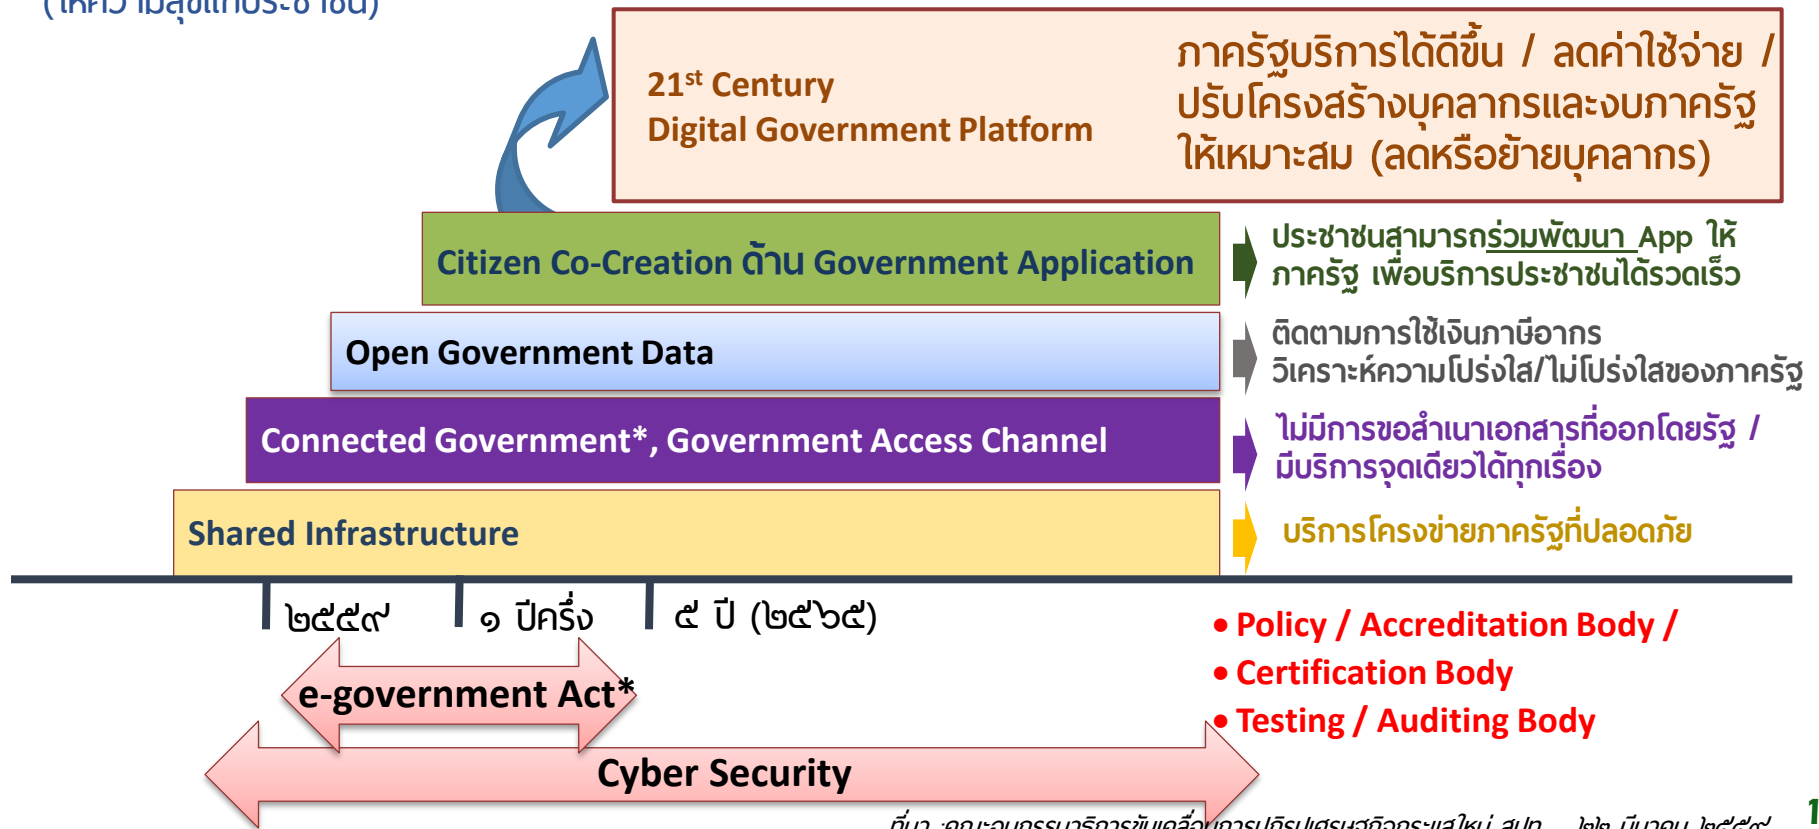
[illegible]

$21^{st}$ Century
Digital Government Platform

ภาครัฐบริการได้ดีขึ้น / ลดค่าใช้จ่าย / ปรับโครงสร้างบุคลากรและงบภาครัฐให้เหมาะสม (ลดหรือย้ายบุคลากร)

Citizen Co-Creation ด้าน Government Application

ประชาชนสามารถร่วมพัฒนา App ให้ภาครัฐ เพื่อบริการประชาชนได้รวดเร็ว

Open Government Data

ติดตามการใช้เงินภาษีอากร วิเคราะห์ความโปร่งใส/ไม่โปร่งใสของภาครัฐ

Connected Government*, Government Access Channel

ไม่มีการขอสำเนาเอกสารที่ออกโดยรัฐ / มีบริการจุดเดียวได้ทุกเรื่อง

Shared Infrastructure

บริการโครงข่ายภาครัฐที่ปลอดภัย

๒๕๕๙

๑ ปีครึ่ง

๕ ปี (๒๕๖๕)

e-government Act*

Cyber Security

• Policy / Accreditation Body /
• Certification Body
• Testing / Auditing Body

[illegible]

1